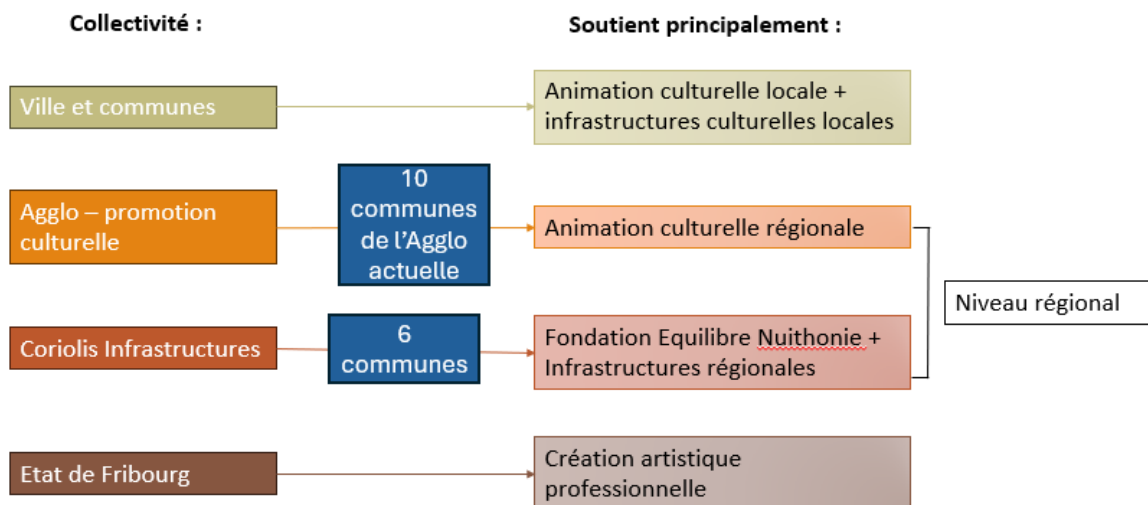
Collectivité :

Soutient principalement :

Ville et communes

Animation culturelle locale + infrastructures culturelles locales

Agglo – promotion culturelle

10 communes de l'Agglo actuelle

Animation culturelle régionale

Niveau régional

Coriolis Infrastructures

6 communes

Fondation Equilibre Nuithonie + Infrastructures régionales

Etat de Fribourg

Création artistique professionnelle